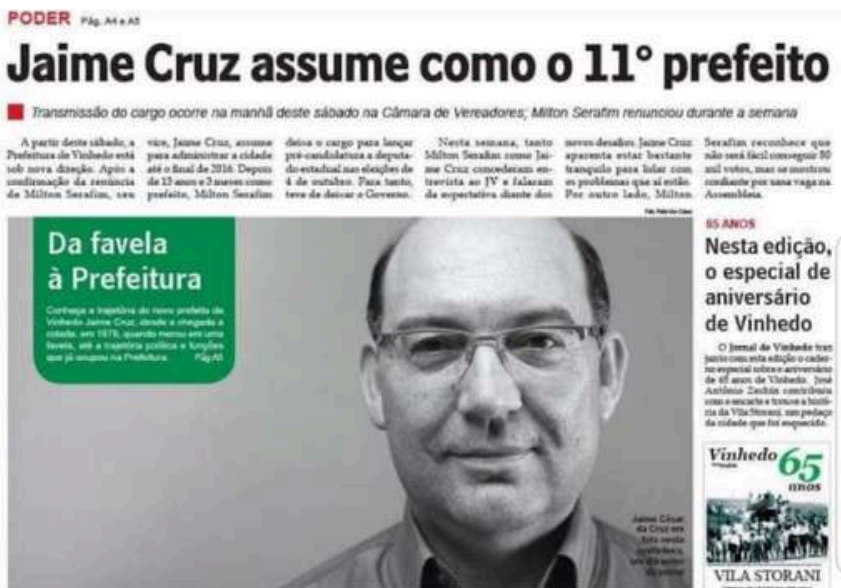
PODER Pág. A4 e A5

Jaime Cruz assume como o 11° prefeito

Transmissão do cargo ocorre na manhã deste sábado na Câmara de Vereadores; Milton Serafim renunciou durante a semana

A partir deste sábado, a Prefeitura de Vinhedo está sob nova direção. Após a confirmação da renúncia de Milton Serafim, seu vice, Jaime Cruz, assume para administrar a cidade até o final de 2016. Depois de 13 anos e 3 meses como prefeito, Milton Serafim deixa o cargo para lançar pré-candidatura a deputado estadual nas eleições de 4 de outubro. Para tanto, teve de deixar o Governo.

Nesta semana, tanto Milton Serafim como Jaime Cruz concederam entrevista ao JV e falaram da expectativa diante dos novos desafios. Jaime Cruz aparenta estar bastante tranquilo para lidar com os problemas que já estão. Por outro lado, Milton Serafim reconhece que não será fácil conseguir 80 mil votos, mas se mostrou confiante por uma vaga na Assembleia.

Foto: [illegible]

Da favela à Prefeitura

Conheça a trajetória do novo prefeito de Vinhedo Jaime Cruz, desde a chegada à cidade, em 1979, quando morou em uma favela, até a trajetória política e funções que já ocupou na Prefeitura. Pág.A5

Jaime César da Cruz em foto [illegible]

65 ANOS

Nesta edição, o especial de aniversário de Vinhedo

O Jornal de Vinhedo traz junto com esta edição o caderno especial sobre o aniversário de 65 anos de Vinhedo. José Antônio Zechin contribuiu com o encarte e traz a história da Vila Storani, um pedaço da cidade que foi esquecido.

Vinhedo 65 anos

VILA STORANI